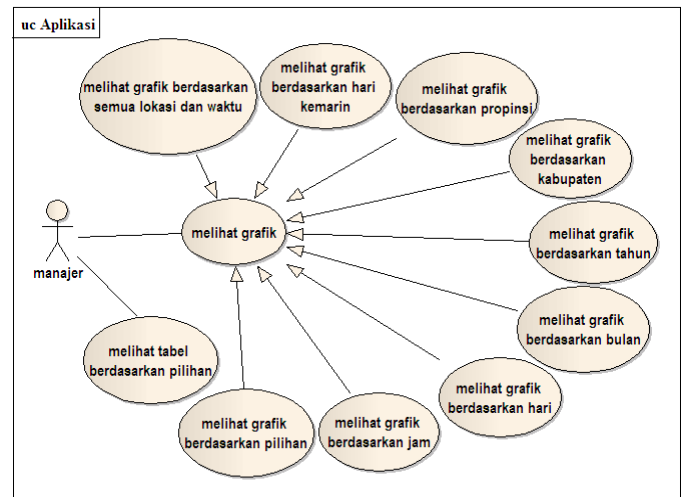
uc Aplikasi

melihat grafik berdasarkan semua lokasi dan waktu

melihat grafik berdasarkan hari kemarin

melihat grafik berdasarkan propinsi

melihat grafik berdasarkan kabupaten

manajer

melihat grafik

melihat grafik berdasarkan tahun

melihat grafik berdasarkan bulan

melihat tabel berdasarkan pilihan

melihat grafik berdasarkan hari

melihat grafik berdasarkan pilihan

melihat grafik berdasarkan jam